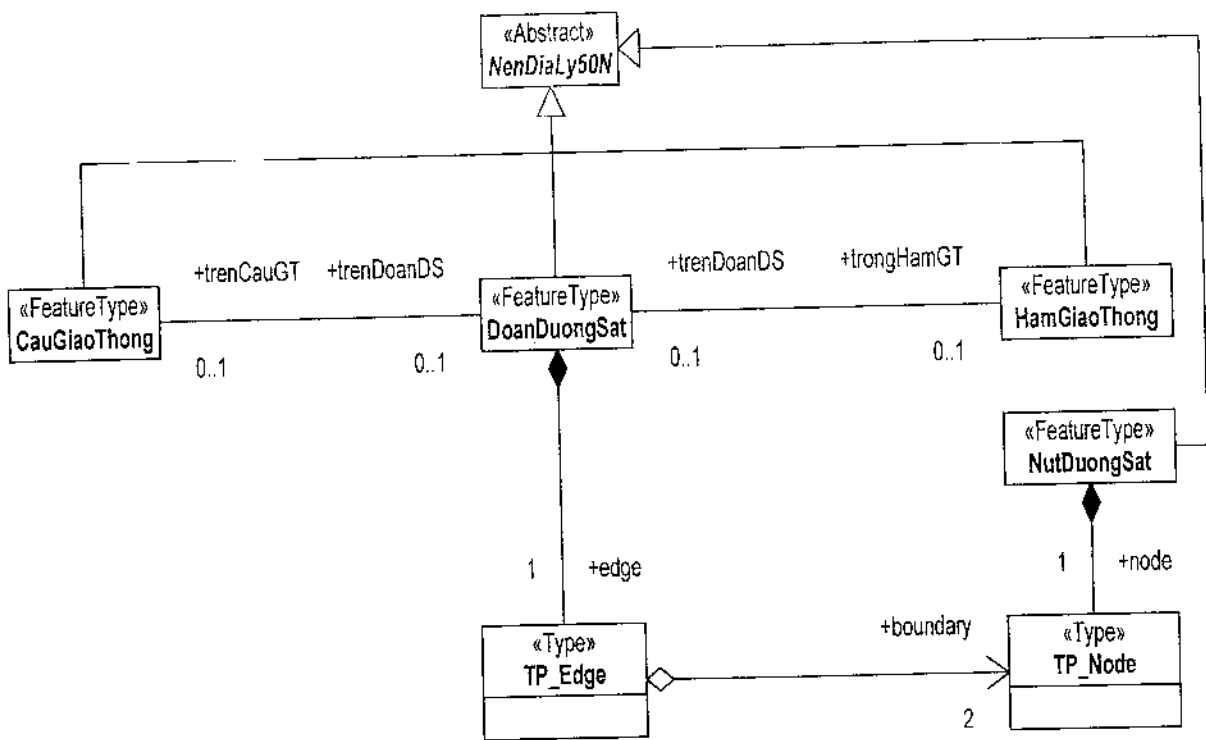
«Abstract»
NenDiaLy50N

+trenCauGT +trenDoanDS

+trenDoanDS +trongHamGT

«FeatureType»
CauGiaoThong

«FeatureType»
DoanDuongSat

«FeatureType»
HamGiaoThong

0..1 0..1 0..1 0..1

«FeatureType»
NutDuongSat

1 +edge

1 +node

+boundary

«Type»
TP_Edge

«Type»
TP_Node

2